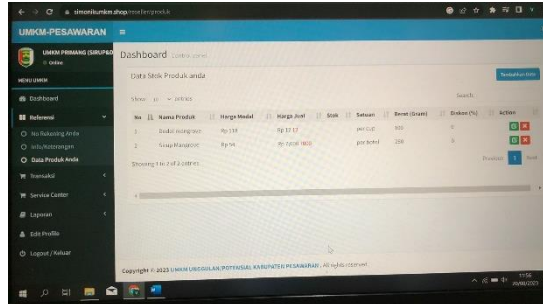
simonikumkm.shop/reseller/produk

UMKM-PESAWARAN

UMKM PRIMANG (SIRUP&D
● Online

MENU UMKM

Dashboard

Referensi

No Rekening Anda

Info/Keterangan

Data Produk Anda

Transaksi

Service Center

Laporan

Edit Profile

Logout / Keluar

Dashboard Control panel

Data Stok Produk anda

Tambahkan Data

Show 10 entries

Search:

| No | Nama Produk | Harga Modal | Harga Jual | Stok | Satuan | Berat (Gram) | Diskon (%) | Action |
|---|---|---|---|---|---|---|---|---|
| 1 | Bubuk minuman | Rp 133 | Rp 17 17 | | per cup | 500 | 0 | |
| 2 | Sirup Mangrove | Rp 56 | Rp 7,000 1800 | | per botol | 250 | 0 | |

Showing 1 to 2 of 2 entries

Previous 1 Next

Copyright © 2023 UMKM UNGGULAN POTENSIAL KABUPATEN PESAWARAN. All rights reserved.

11:56
20/08/2023